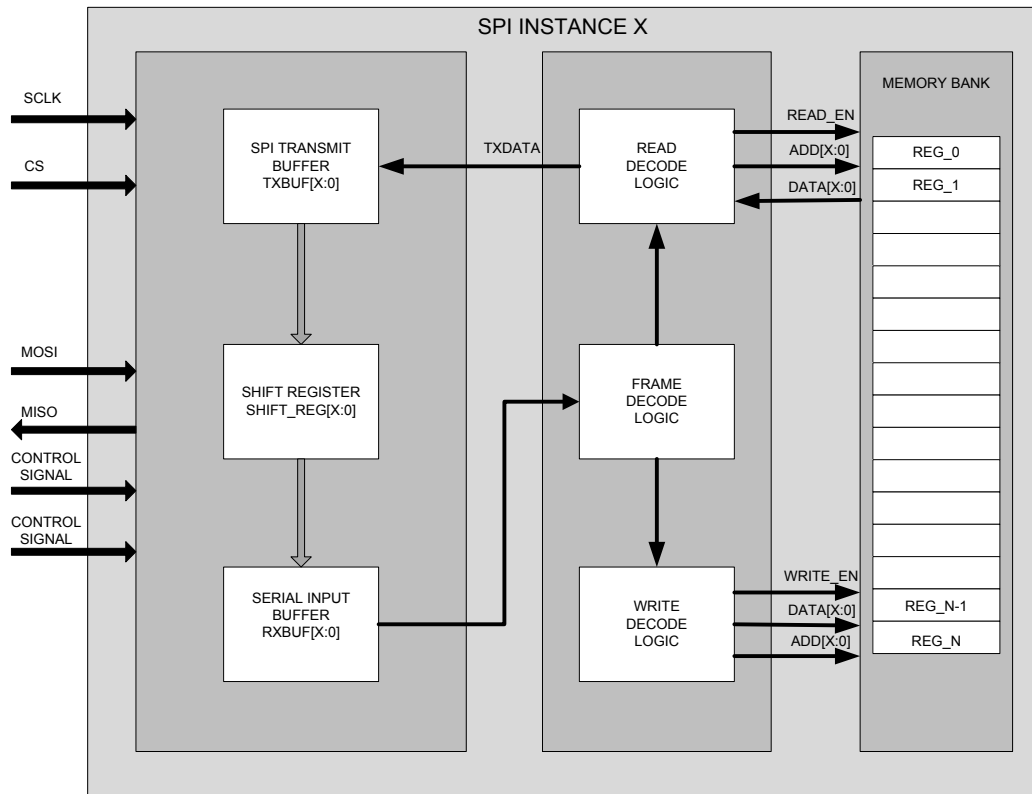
SPI INSTANCE X

SCLK

CS

MOSI

MISO

CONTROL SIGNAL

CONTROL SIGNAL

SPI TRANSMIT BUFFER TXBUF[X:0]

SHIFT REGISTER SHIFT_REG[X:0]

SERIAL INPUT BUFFER RXBUF[X:0]

TXDATA

READ DECODE LOGIC

FRAME DECODE LOGIC

WRITE DECODE LOGIC

READ_EN

ADD[X:0]

DATA[X:0]

WRITE_EN

DATA[X:0]

ADD[X:0]

MEMORY BANK

REG_0

REG_1

REG_N-1

REG_N